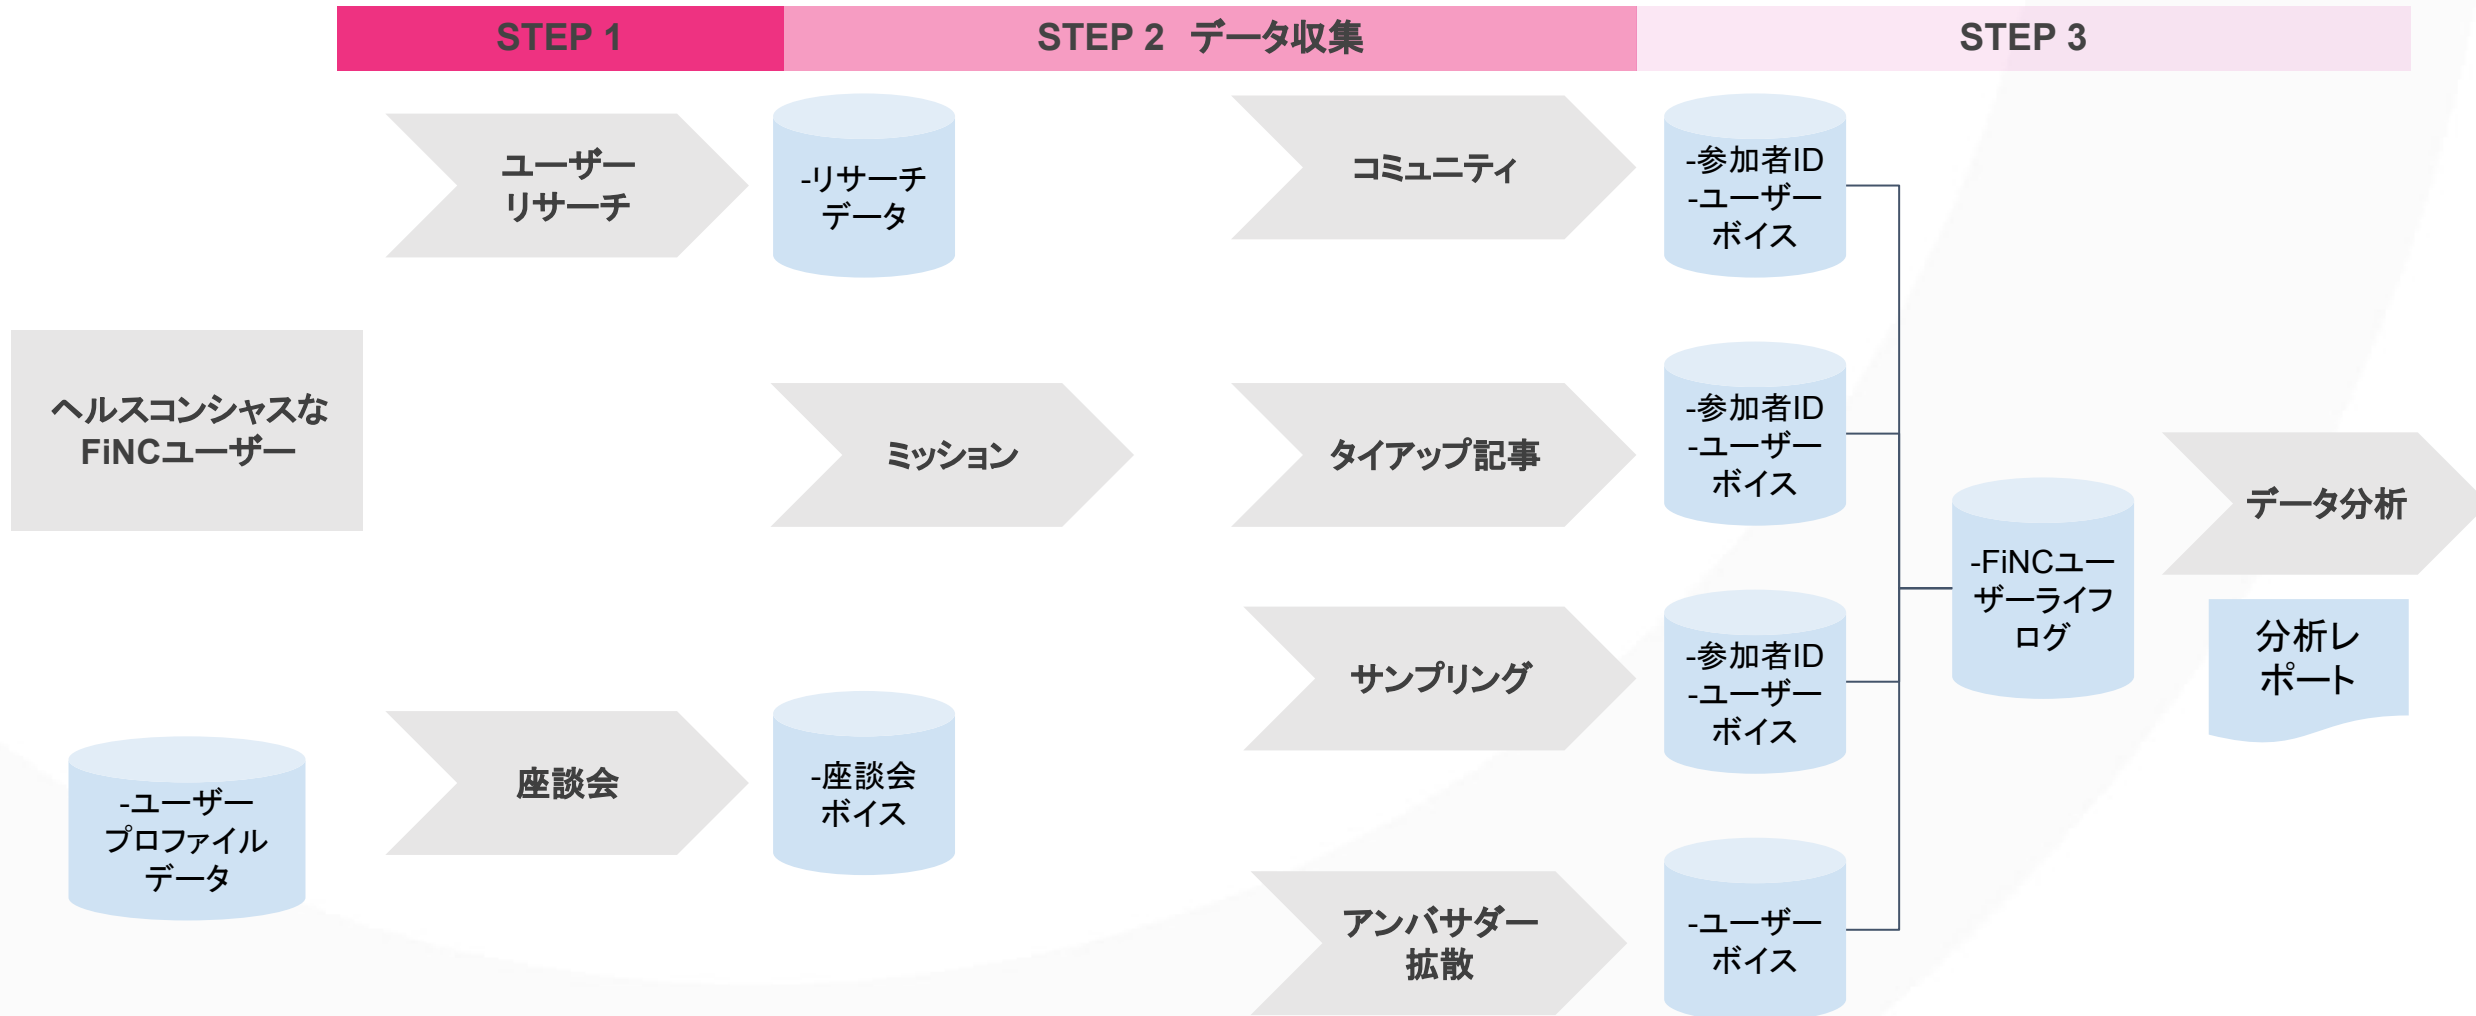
STEP 1

STEP 2 データ収集

STEP 3

ヘルスコンシャスな FiNCユーザー

ユーザー リサーチ

-リサーチ データ

ミッション

-ユーザー プロファイル データ

座談会

-座談会 ボイス

コミュニティ

タイアップ記事

サンプリング

アンバサダー 拡散

-参加者ID -ユーザー ボイス

-参加者ID -ユーザー ボイス

-参加者ID -ユーザー ボイス

-ユーザー ボイス

-FiNCユーザーライフログ

データ分析

分析レポート